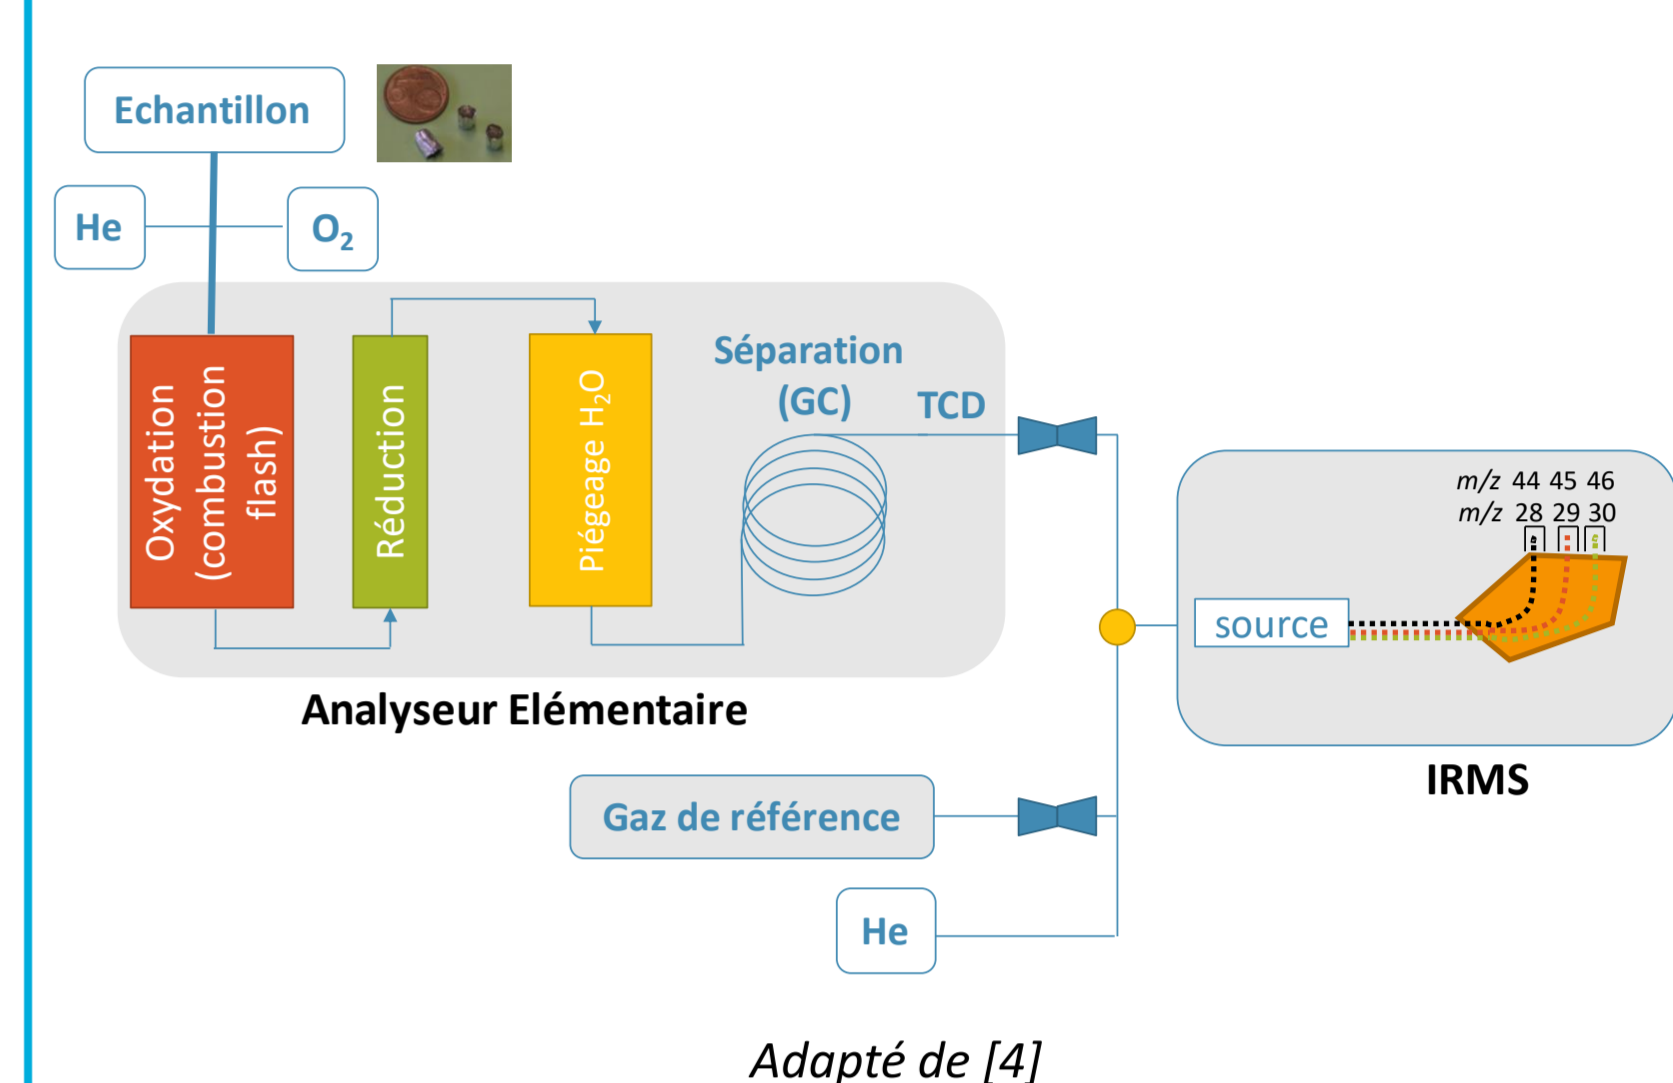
Echantillon

He

$O_2$

Oxydation (combustion flash)

Réduction

Piégeage $H_2O$

Séparation (GC)

TCD

Analyseur Elémentaire

$m/z$ 44 45 46
$m/z$ 28 29 30

source

IRMS

Gaz de référence

He

Adapté de [4]